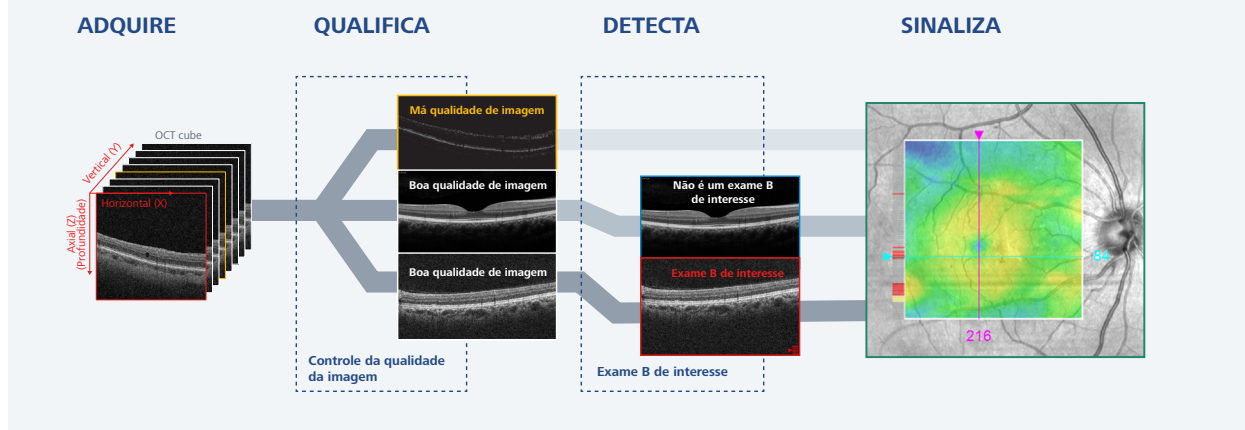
ADQUIRE

QUALIFICA

DETECTA

SINALIZA

OCT cube

Vertical (Y)

Horizontal (X)

Axial (Z)
(Profundidade)

Má qualidade de imagem

Boa qualidade de imagem

Boa qualidade de imagem

Controle da qualidade da imagem

Não é um exame B de interesse

Exame B de interesse

Exame B de interesse

84

216